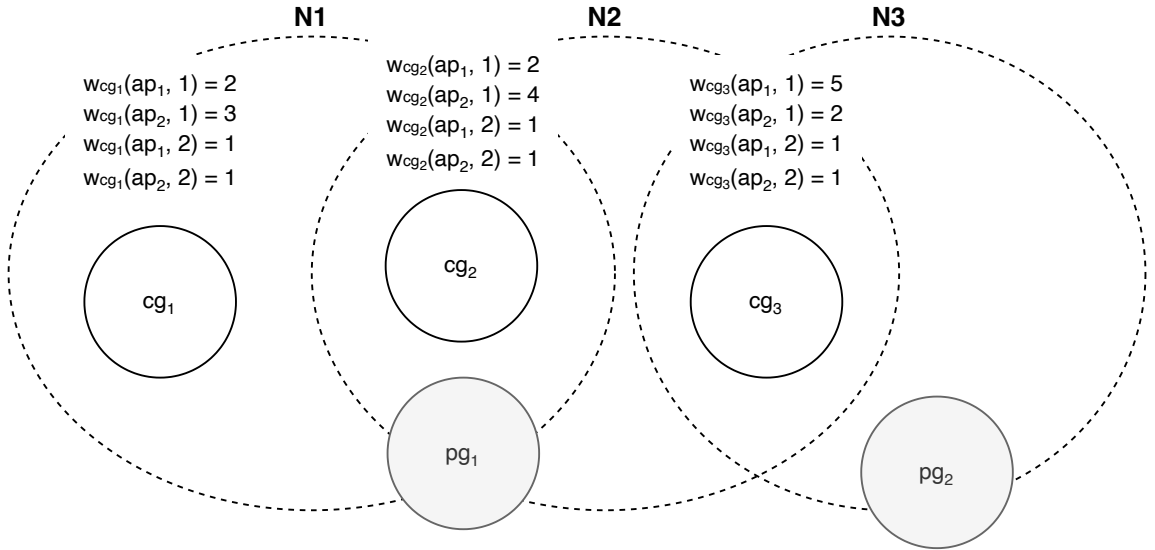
N1

N2

N3

$w_{cg_1}(ap_1, 1) = 2$
$w_{cg_1}(ap_2, 1) = 3$
$w_{cg_1}(ap_1, 2) = 1$
$w_{cg_1}(ap_2, 2) = 1$

$w_{cg_2}(ap_1, 1) = 2$
$w_{cg_2}(ap_2, 1) = 4$
$w_{cg_2}(ap_1, 2) = 1$
$w_{cg_2}(ap_2, 2) = 1$

$w_{cg_3}(ap_1, 1) = 5$
$w_{cg_3}(ap_2, 1) = 2$
$w_{cg_3}(ap_1, 2) = 1$
$w_{cg_3}(ap_2, 2) = 1$

$cg_1$

$cg_2$

$cg_3$

$pg_1$

$pg_2$